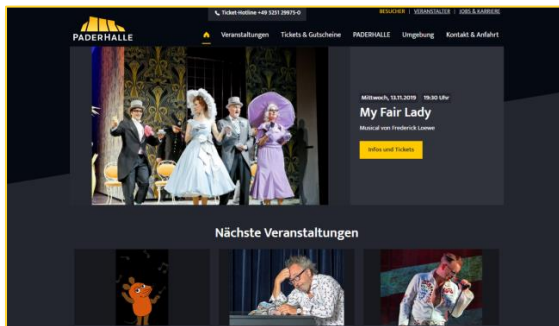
Ticket-Hotline +49 5251 29975-0

BESUCHER | VERANSTALTER | JOBS & KARRIERE

PADERHALLE

Veranstaltungen Tickets & Gutscheine PADERHALLE Umgebung Kontakt & Anfahrt

Mittwoch, 13.11.2019 19:30 Uhr

My Fair Lady

Musical von Frederick Loewe

Infos und Tickets

Nächste Veranstaltungen